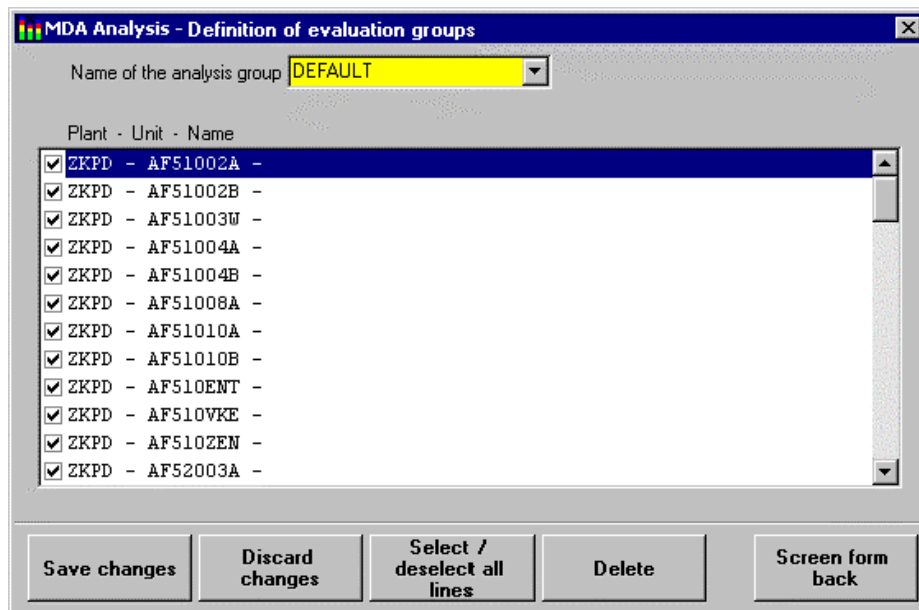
MDA Analysis - Definition of evaluation groups

Name of the analysis group DEFAULT

Plant - Unit - Name

ZKPD - AF51002A -
ZKPD - AF51002B -
ZKPD - AF51003W -
ZKPD - AF51004A -
ZKPD - AF51004B -
ZKPD - AF51008A -
ZKPD - AF51010A -
ZKPD - AF51010B -
ZKPD - AF510ENT -
ZKPD - AF510VKE -
ZKPD - AF510ZEN -
ZKPD - AF52003A -

Save changes

Discard changes

Select / deselect all lines

Delete

Screen form back